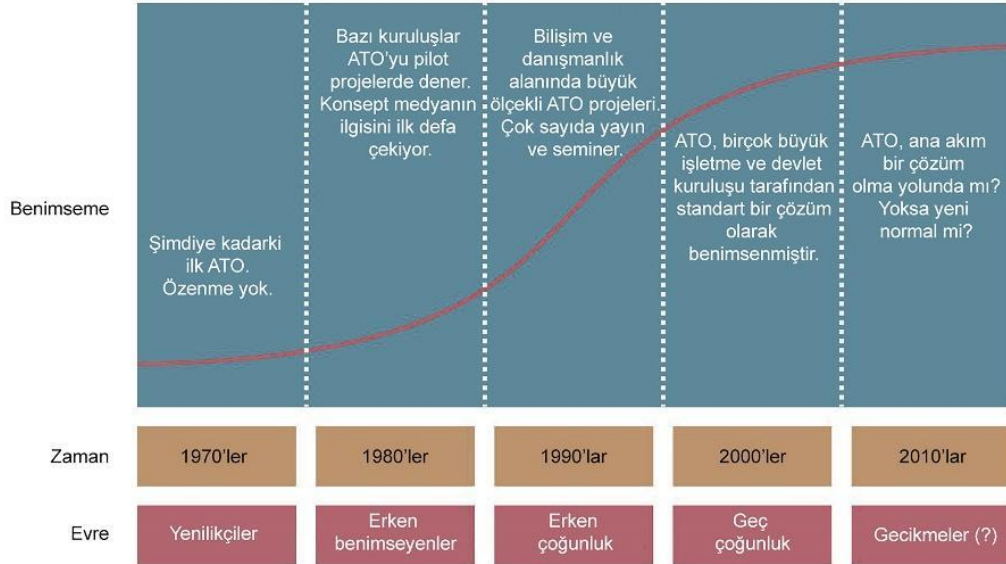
Benimseme

Şimdiye kadarki ilk ATO. Özenme yok.

Bazı kuruluşlar ATO'yu pilot projelerde dener. Konsept medyanın ilgisini ilk defa çekiyor.

Bilişim ve danışmanlık alanında büyük ölçekli ATO projeleri. Çok sayıda yayın ve seminer.

ATO, birçok büyük işletme ve devlet kuruluşu tarafından standart bir çözüm olarak benimsenmiştir.

ATO, ana akım bir çözüm olma yolunda mı? Yoksa yeni normal mi?

| Zaman | 1970'ler | 1980'ler | 1990'lar | 2000'ler | 2010'lar |
|---|---|---|---|---|---|
| Evre | Yenilikçiler | Erken benimseyenler | Erken çoğunluk | Geç çoğunluk | Gecikmeler (?) |